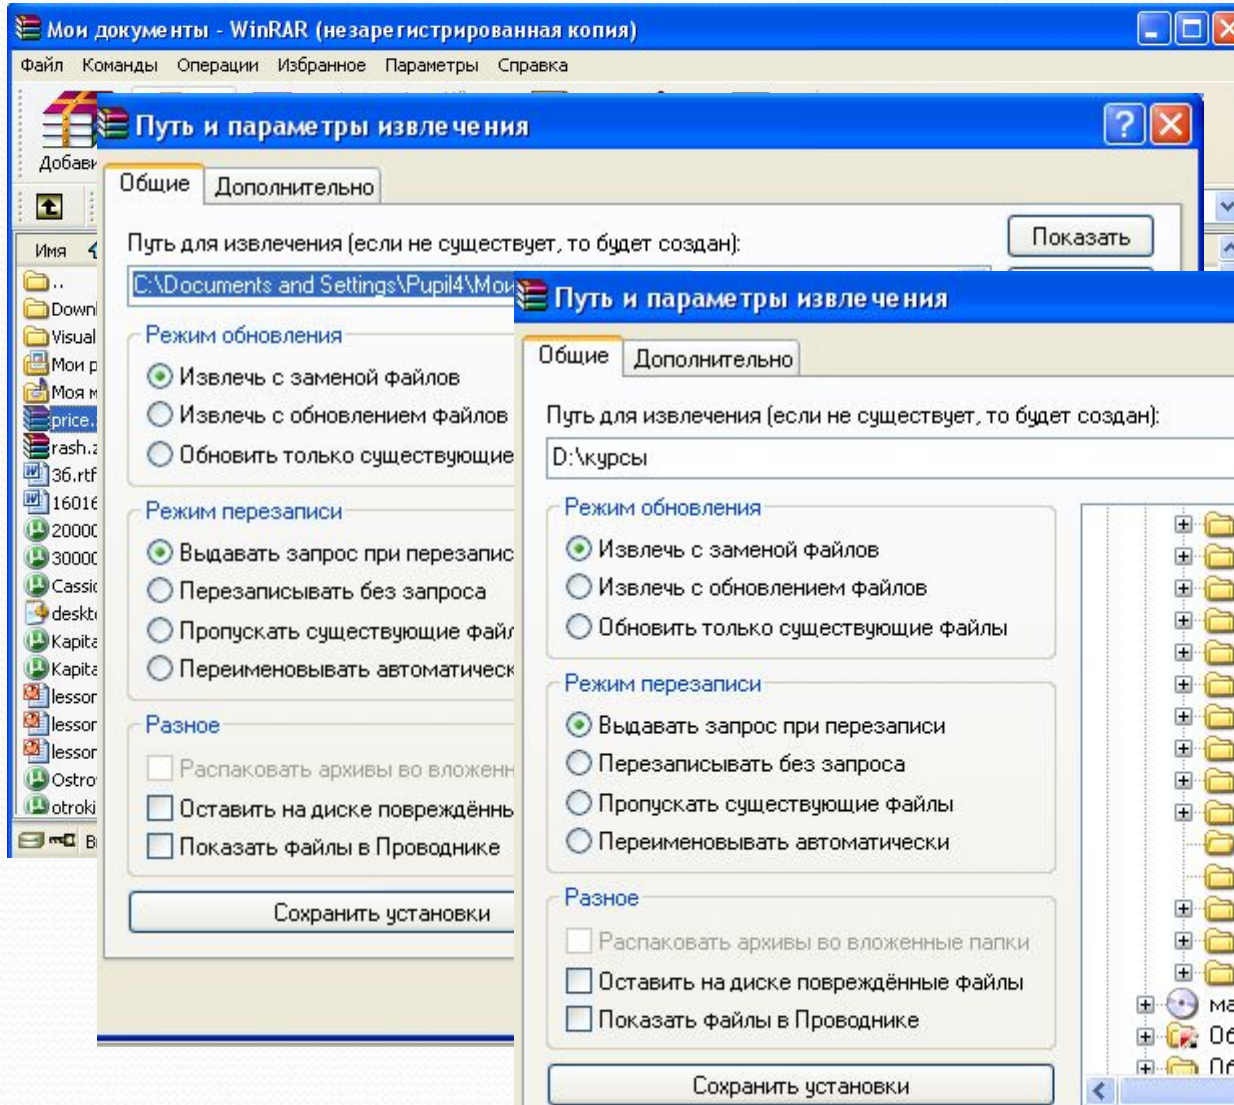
Мои документы - WinRAR (незарегистрированная копия)

Файл Команды Операции Избранное Параметры Справка

Добави

Имя

..

Downl

Visual

Мои р

Моя м

price.

rash.

36.rtf

16016

20000

30000

Cassi

deskt

Kapita

Kapita

lessor

lessor

lessor

Ostro

otroki

Путь и параметры извлечения

Общие Дополнительно

Путь для извлечения (если не существует, то будет создан):

Показать

C:\Documents and Settings\Pupil4\Мои

Режим обновления

Извлечь с заменой файлов

Извлечь с обновлением файлов

Обновить только существующие

Режим перезаписи

Выдавать запрос при перезапис

Перезаписывать без запроса

Пропускать существующие фай

Переименовывать автоматическ

Разное

Распаковать архивы во вложенн

Оставить на диске повреждённь

Показать файлы в Проводнике

Сохранить установки

Путь и параметры извлечения

Общие Дополнительно

Путь для извлечения (если не существует, то будет создан):

D:\курсы

Режим обновления

Извлечь с заменой файлов

Извлечь с обновлением файлов

Обновить только существующие файлы

Режим перезаписи

Выдавать запрос при перезаписи

Перезаписывать без запроса

Пропускать существующие файлы

Переименовывать автоматически

Разное

Распаковать архивы во вложенные папки

Оставить на диске повреждённые файлы

Показать файлы в Проводнике

Сохранить установки

Ма

Об

Об